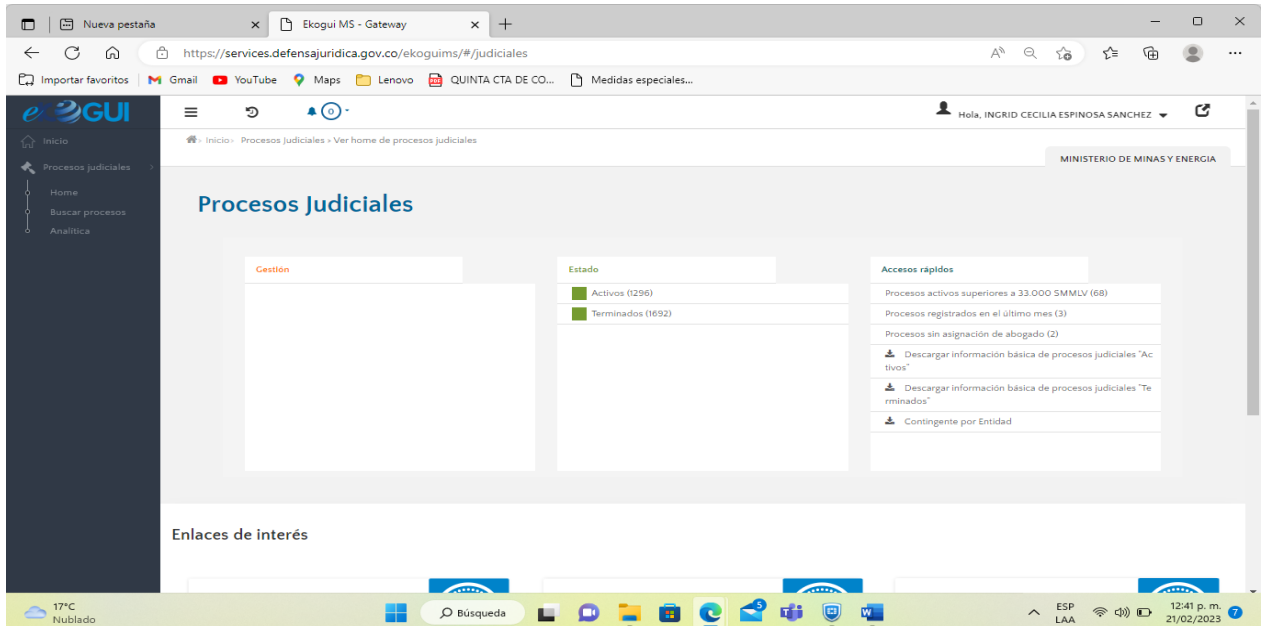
Nueva pestaña
Ekogui MS - Gateway
https://services.defensajuridica.gov.co/ekoguims/#/judiciales
Importar favoritos | Gmail | YouTube | Maps | Lenovo | QUINTA CTA DE CO... | Medidas especiales...

eKOGUI
Inicio
Procesos judiciales
Home
Buscar procesos
Analítica

0
Hola, INGRID CECILIA ESPINOSA SANCHEZ

Inicio › Procesos Judiciales › Ver home de procesos judiciales
MINISTERIO DE MINAS Y ENERGIA

Procesos Judiciales

Gestión

Estado
Activos (1296)
Terminados (1692)

Accesos rápidos
Procesos activos superiores a 33.000 SMMLV (68)
Procesos registrados en el último mes (3)
Procesos sin asignación de abogado (2)
Descargar información básica de procesos judiciales "Activos"
Descargar información básica de procesos judiciales "Terminados"
Contingente por Entidad

Enlaces de interés

17°C
Nublado
Búsqueda
ESP
LAA
12:41 p. m.
21/02/2023
7